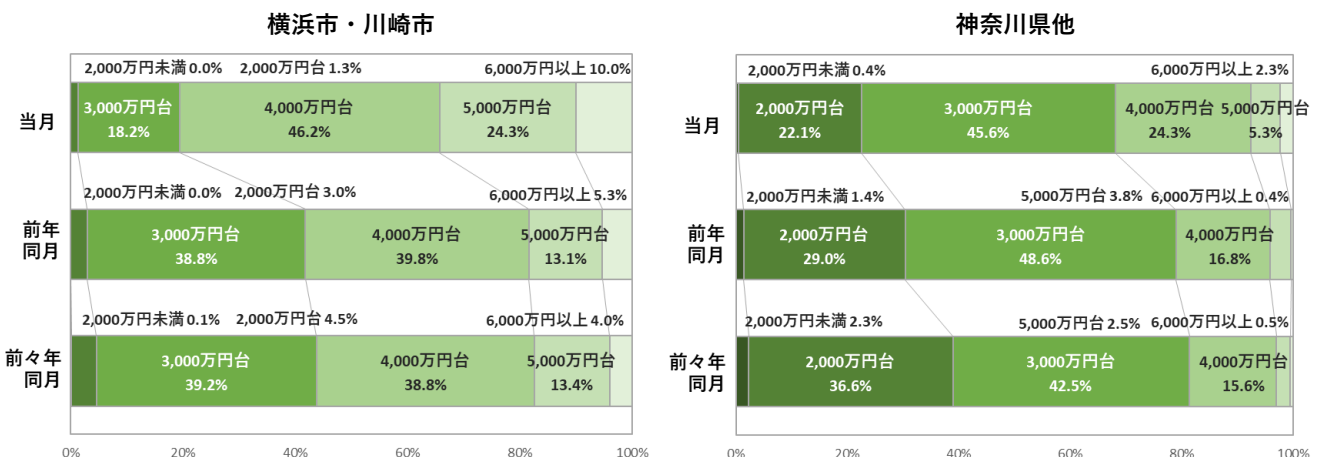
横浜市・川崎市

2,000万円未満 0.0%
2,000万円台 1.3%
6,000万円以上 10.0%

当月
3,000万円台 18.2%
4,000万円台 46.2%
5,000万円台 24.3%

2,000万円未満 0.0%
2,000万円台 3.0%
6,000万円以上 5.3%

前年同月
3,000万円台 38.8%
4,000万円台 39.8%
5,000万円台 13.1%

2,000万円未満 0.1%
2,000万円台 4.5%
6,000万円以上 4.0%

前々年同月
3,000万円台 39.2%
4,000万円台 38.8%
5,000万円台 13.4%

0% 20% 40% 60% 80% 100%

神奈川県他

2,000万円未満 0.4%
6,000万円以上 2.3%

当月
2,000万円台 22.1%
3,000万円台 45.6%
4,000万円台 24.3%
5,000万円台 5.3%

2,000万円未満 1.4%
5,000万円台 3.8%
6,000万円以上 0.4%

前年同月
2,000万円台 29.0%
3,000万円台 48.6%
4,000万円台 16.8%

2,000万円未満 2.3%
5,000万円台 2.5%
6,000万円以上 0.5%

前々年同月
2,000万円台 36.6%
3,000万円台 42.5%
4,000万円台 15.6%

0% 20% 40% 60% 80% 100%